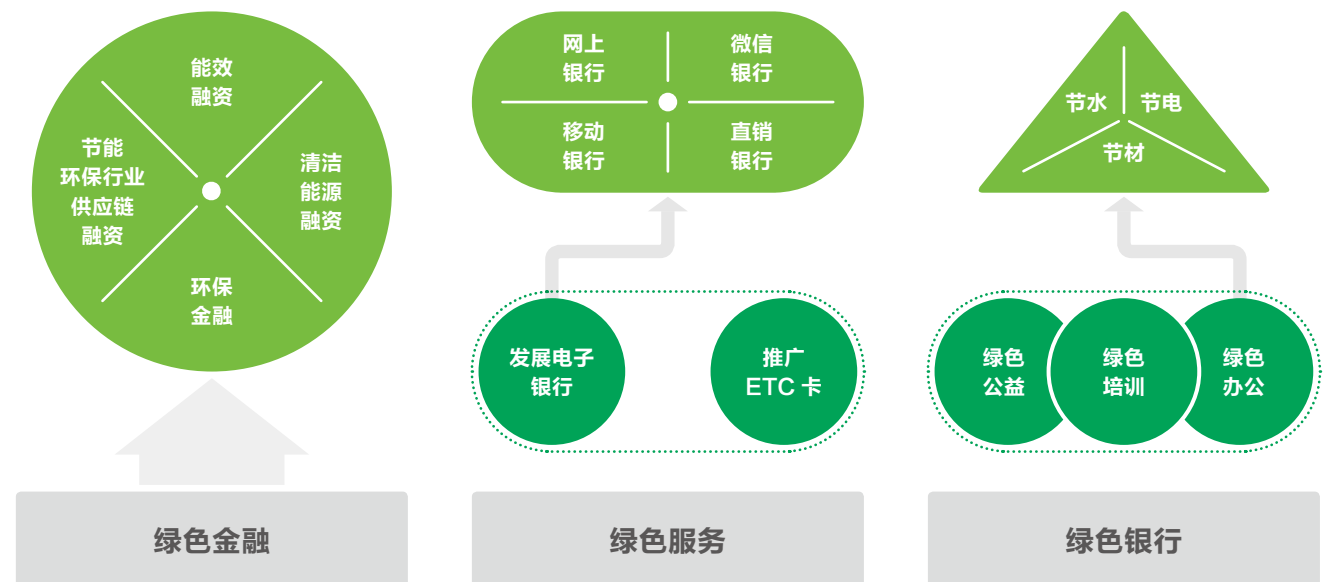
能效
融资

节能
环保行业
供应链
融资

清洁
能源
融资

环保
金融

绿色金融

网上
银行

微信
银行

移动
银行

直销
银行

发展电子
银行

推广
ETC 卡

绿色服务

节水
节电
节材

绿色
公益

绿色
培训

绿色
办公

绿色银行